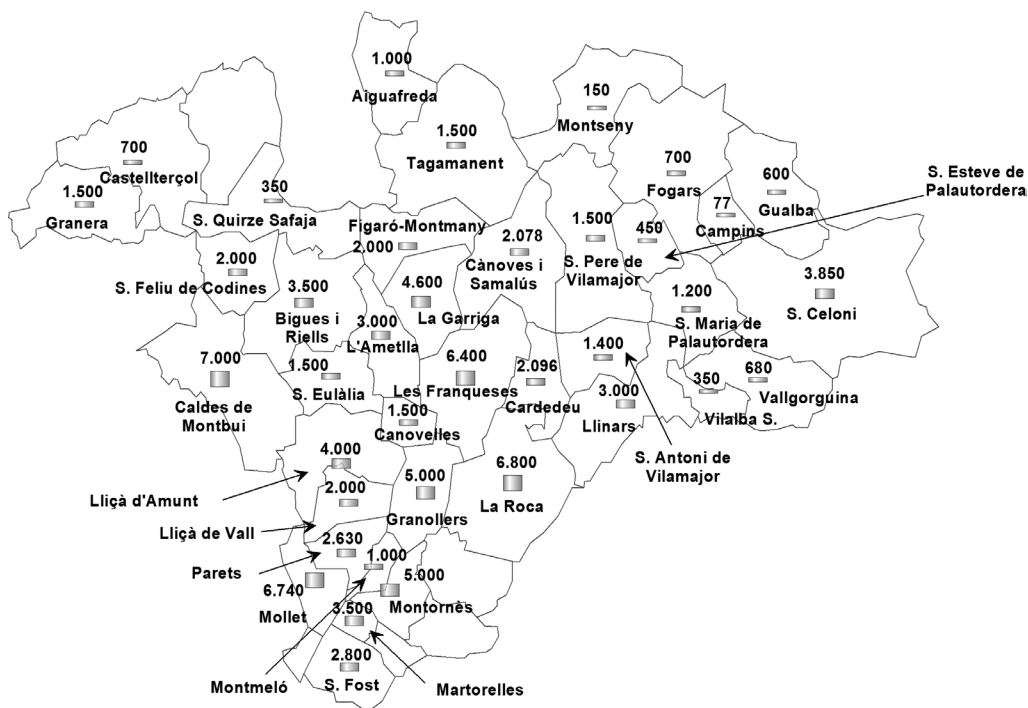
1.000
Aiguafreda

150
Montseny

1.500
Tagamanent

700
Castellterçol

1.500
Granera

350
S. Quirze Safaja

700
Fogars

600
Gualba

S. Esteve de Palautordera

77
Campins

450

1.500
S. Pere de Vilamajor

2.078
Cànoves i Samalús

Figaró-Montmany
2.000

2.000
S. Feliu de Codines

3.500
Bigues i Riells

4.600
La Garriga

3.000
L'Ametlla

3.850
S. Celoni

1.200
S. Maria de Palautordera

7.000
Caldes de Montbui

1.500
S. Eulàlia

6.400
Les Franqueses

2.096
Cardedeu

1.400

350

680
Vallgorguina

Vilalba S.

3.000
Llinars

1.500
Canovelles

S. Antoni de Vilamajor

4.000

Lliçà d'Amunt

2.000

5.000

6.800
La Roca

Lliçà de Vall

Granollers

2.630

Parets

1.000

6.740

5.000

Mollet

Montornès

3.500

2.800

S. Fost

Montmeló

Martorelles